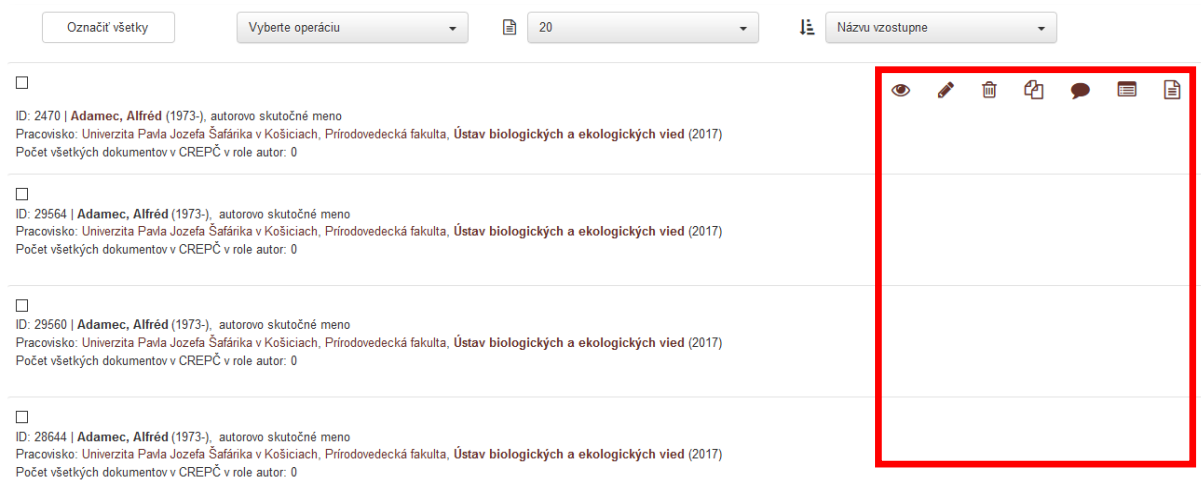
Označiť všetky | Vyberte operáciu | 20 | Názvu vzostupne

ID: 2470 | **Adamec, Alfréd** (1973-), autorovo skutočné meno
Pracovisko: Univerzita Pavla Jozefa Šafárika v Košiciach, Prírodovedecká fakulta, **Ústav biologických a ekologických vied** (2017)
Počet všetkých dokumentov v CREPČ v role autor: 0

ID: 29564 | **Adamec, Alfréd** (1973-), autorovo skutočné meno
Pracovisko: Univerzita Pavla Jozefa Šafárika v Košiciach, Prírodovedecká fakulta, **Ústav biologických a ekologických vied** (2017)
Počet všetkých dokumentov v CREPČ v role autor: 0

ID: 29560 | **Adamec, Alfréd** (1973-), autorovo skutočné meno
Pracovisko: Univerzita Pavla Jozefa Šafárika v Košiciach, Prírodovedecká fakulta, **Ústav biologických a ekologických vied** (2017)
Počet všetkých dokumentov v CREPČ v role autor: 0

ID: 28644 | **Adamec, Alfréd** (1973-), autorovo skutočné meno
Pracovisko: Univerzita Pavla Jozefa Šafárika v Košiciach, Prírodovedecká fakulta, **Ústav biologických a ekologických vied** (2017)
Počet všetkých dokumentov v CREPČ v role autor: 0